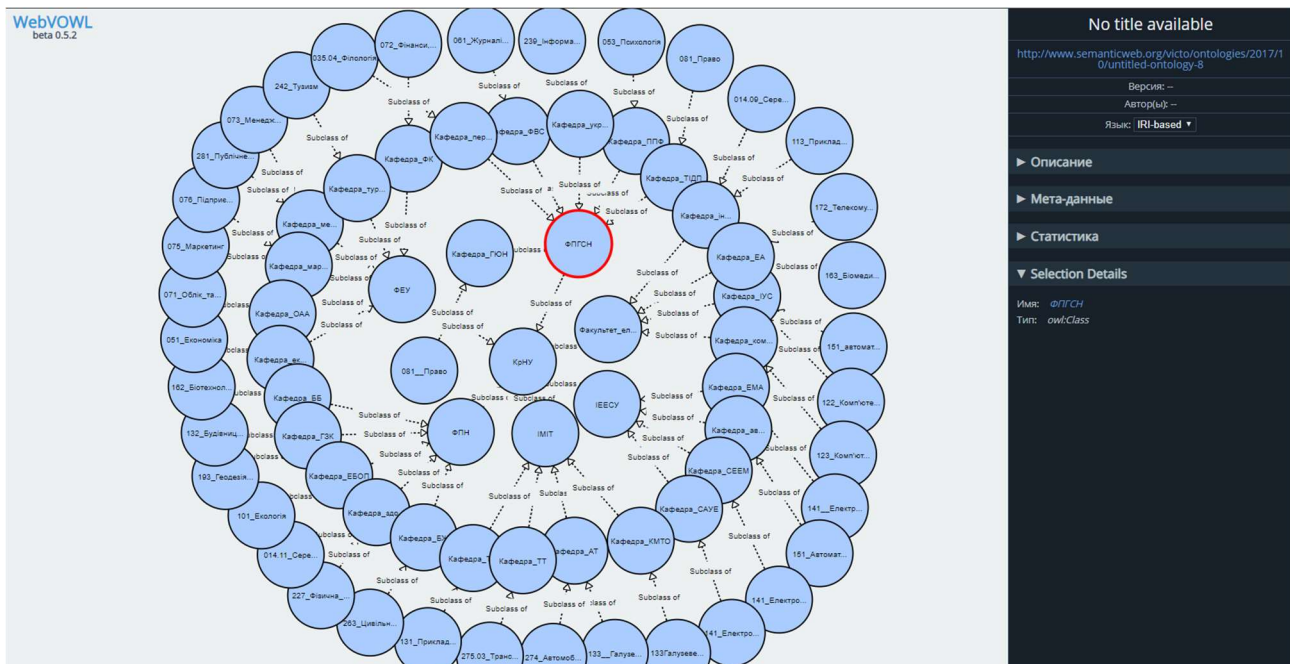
WebVOWL
beta 0.5.2

035.04_Філологія
072_Фінанси,...
061_Журналі...
239_Інформа...
053_Психологія
081_Право
014.09_Сере...
113_Приклад...
172_Телекому...
163_Біомеди...
242_Туризм
073_Менедж...
281_Публічне...
076_Підприє...
075_Маркетинг
071_Облік_та...
051_Економіка
162_Біотехнол...
132_Будівниц...
193_Геодезія...
101_Екологія
014.11_Сере...
227_Фізична_...
263_Цивільн...
131_Приклад...
275.03_Транс...
274_Автомоб...
133_Галузе...
133Галузеве...
141_Електро...
141_Електро...
151_Автомат...
141__Електр...
123_Комп'ют...
122_Комп'юте...
151_автомат...

Кафедра_пер...
Кафедра_ФВС
Кафедра_укр...
Кафедра_ППФ
Кафедра_ТІДП
Кафедра_ін...
Кафедра_ФК
Кафедра_тур...
Кафедра_ме...
Кафедра_мар...
Кафедра_ОАА
Кафедра_ек...
Кафедра_ББ
Кафедра_ГЗК
Кафедра_ЕБОП
Кафедра_здо...
Кафедра_БУ
Кафедра_Т
Кафедра_ТТ
Кафедра_АТ
Кафедра_КМТО
Кафедра_САУЕ
Кафедра_СЕЕМ
Кафедра_ав...
Кафедра_ЕМА
Кафедра_ком...
Кафедра_ІУС
Кафедра_ЕА
Кафедра_ГЮН
ФПГСН
ФЕУ
Факультет_ел...
КрНУ
081__Право
ІЕЕСУ
ФПН
ІМІТ

Subclass of

No title available
http://www.semanticweb.org/victo/ontologies/2017/10/untitled-ontology-8
Версия: --
Автор(ы): --
Язык: IRI-based
► Описание
► Мета-данные
► Статистика
▼ Selection Details
Имя: ФПГСН
Тип: owl:Class